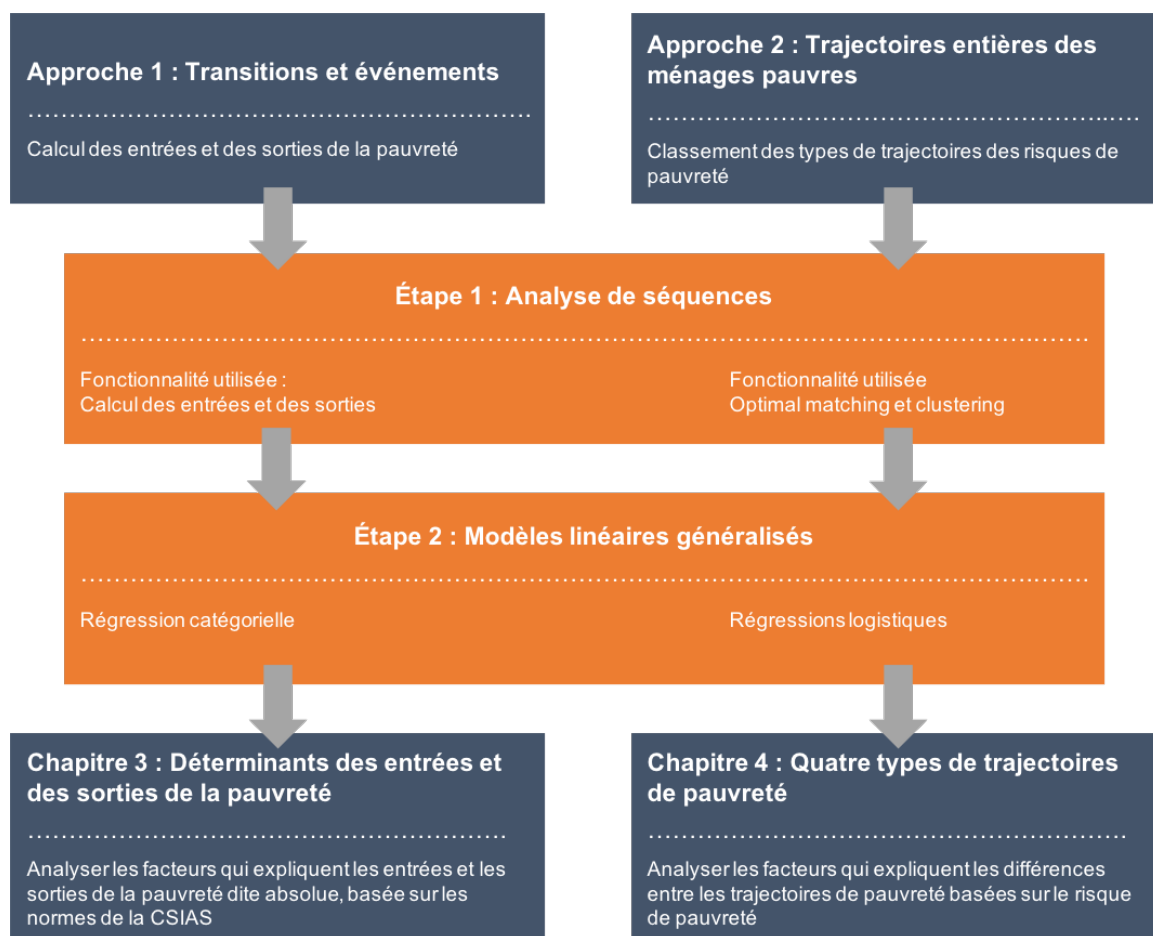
Approche 1 : Transitions et événements

Calcul des entrées et des sorties de la pauvreté

Approche 2 : Trajectoires entières des ménages pauvres

Classement des types de trajectoires des risques de pauvreté

Étape 1 : Analyse de séquences

Fonctionnalité utilisée :
Calcul des entrées et des sorties

Fonctionnalité utilisée
Optimal matching et clustering

Étape 2 : Modèles linéaires généralisés

Régression catégorielle

Régressions logistiques

Chapitre 3 : Déterminants des entrées et des sorties de la pauvreté

Analyser les facteurs qui expliquent les entrées et les sorties de la pauvreté dite absolue, basée sur les normes de la CSIAS

Chapitre 4 : Quatre types de trajectoires de pauvreté

Analyser les facteurs qui expliquent les différences entre les trajectoires de pauvreté basées sur le risque de pauvreté